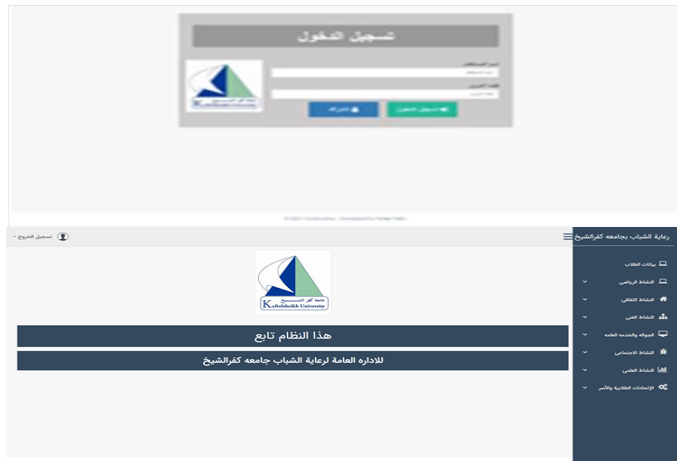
تسجيل الدخول

اسم المستخدم

كلمة المرور

تسجيل الدخول

اشتراك

جامعة كفر الشيخ
Kafrelsheikh University

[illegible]

رعاية الشباب بجامعه كفرالشيخ

تسجيل الخروج

بيانات الطلاب

النشاط الرياضي

النشاط الثقافي

النشاط الفني

الجوالة والخدمة العامة

النشاط الاجتماعي

النشاط العلمي

الإتحادات الطلابية والأسر

جامعة كفر الشيخ
Kafrelsheikh University

هذا النظام تابع

للاداره العامة لرعاية الشباب جامعه كفرالشيخ